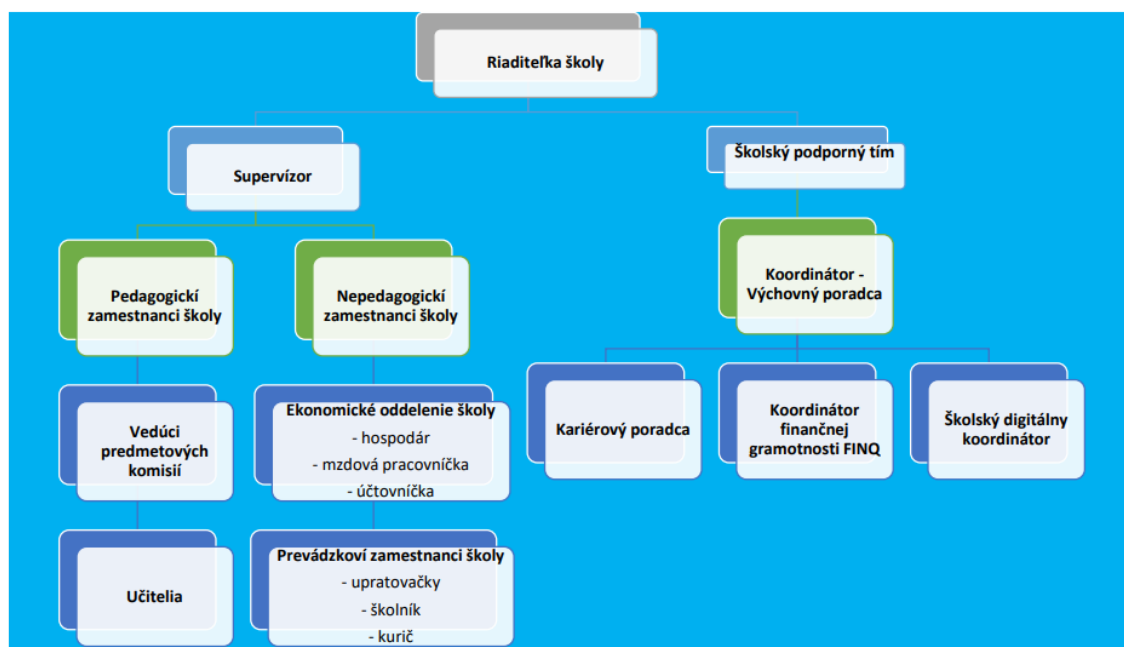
Riaditeľka školy

Supervízor

Školský podporný tím

Pedagogickí zamestnanci školy

Nepedagogickí zamestnanci školy

Koordinátor - Výchovný poradca

Vedúci predmetových komisií

Ekonomické oddelenie školy
- hospodár
- mzdová pracovníčka
- účtovníčka

Kariérový poradca

Koordinátor finančnej gramotnosti FINQ

Školský digitálny koordinátor

Učitelia

Prevádzkoví zamestnanci školy
- upratovačky
- školník
- kurič